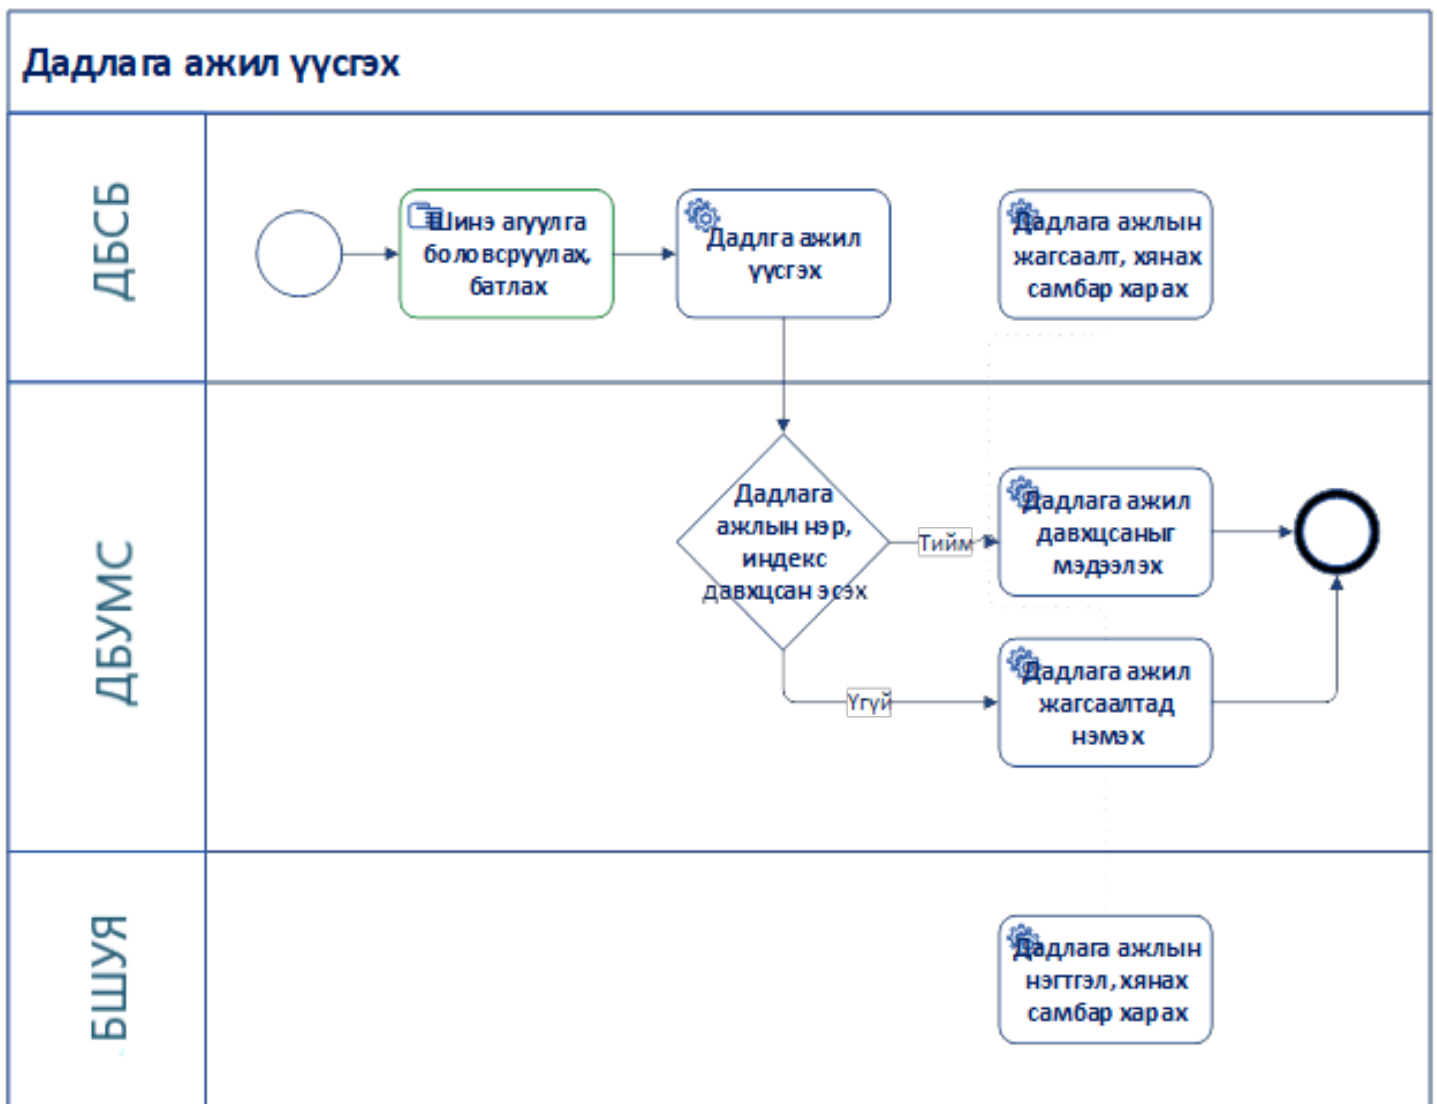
Дадлага ажил үүсгэх

ДБСБ

Шинэ агуулга боловсруулах, батлах

Дадлга ажил үүсгэх

Дадлага ажлын жагсаалт, хянах самбар харах

ДБУМС

Дадлага ажлын нэр, индекс давхцсан эсэх

Тийм

Дадлага ажил давхцсаныг мэдэглэх

Үгүй

Дадлага ажил жагсаалтад нэмэх

БШУЯ

Дадлага ажлын нэгтгэл, хянах самбар харах